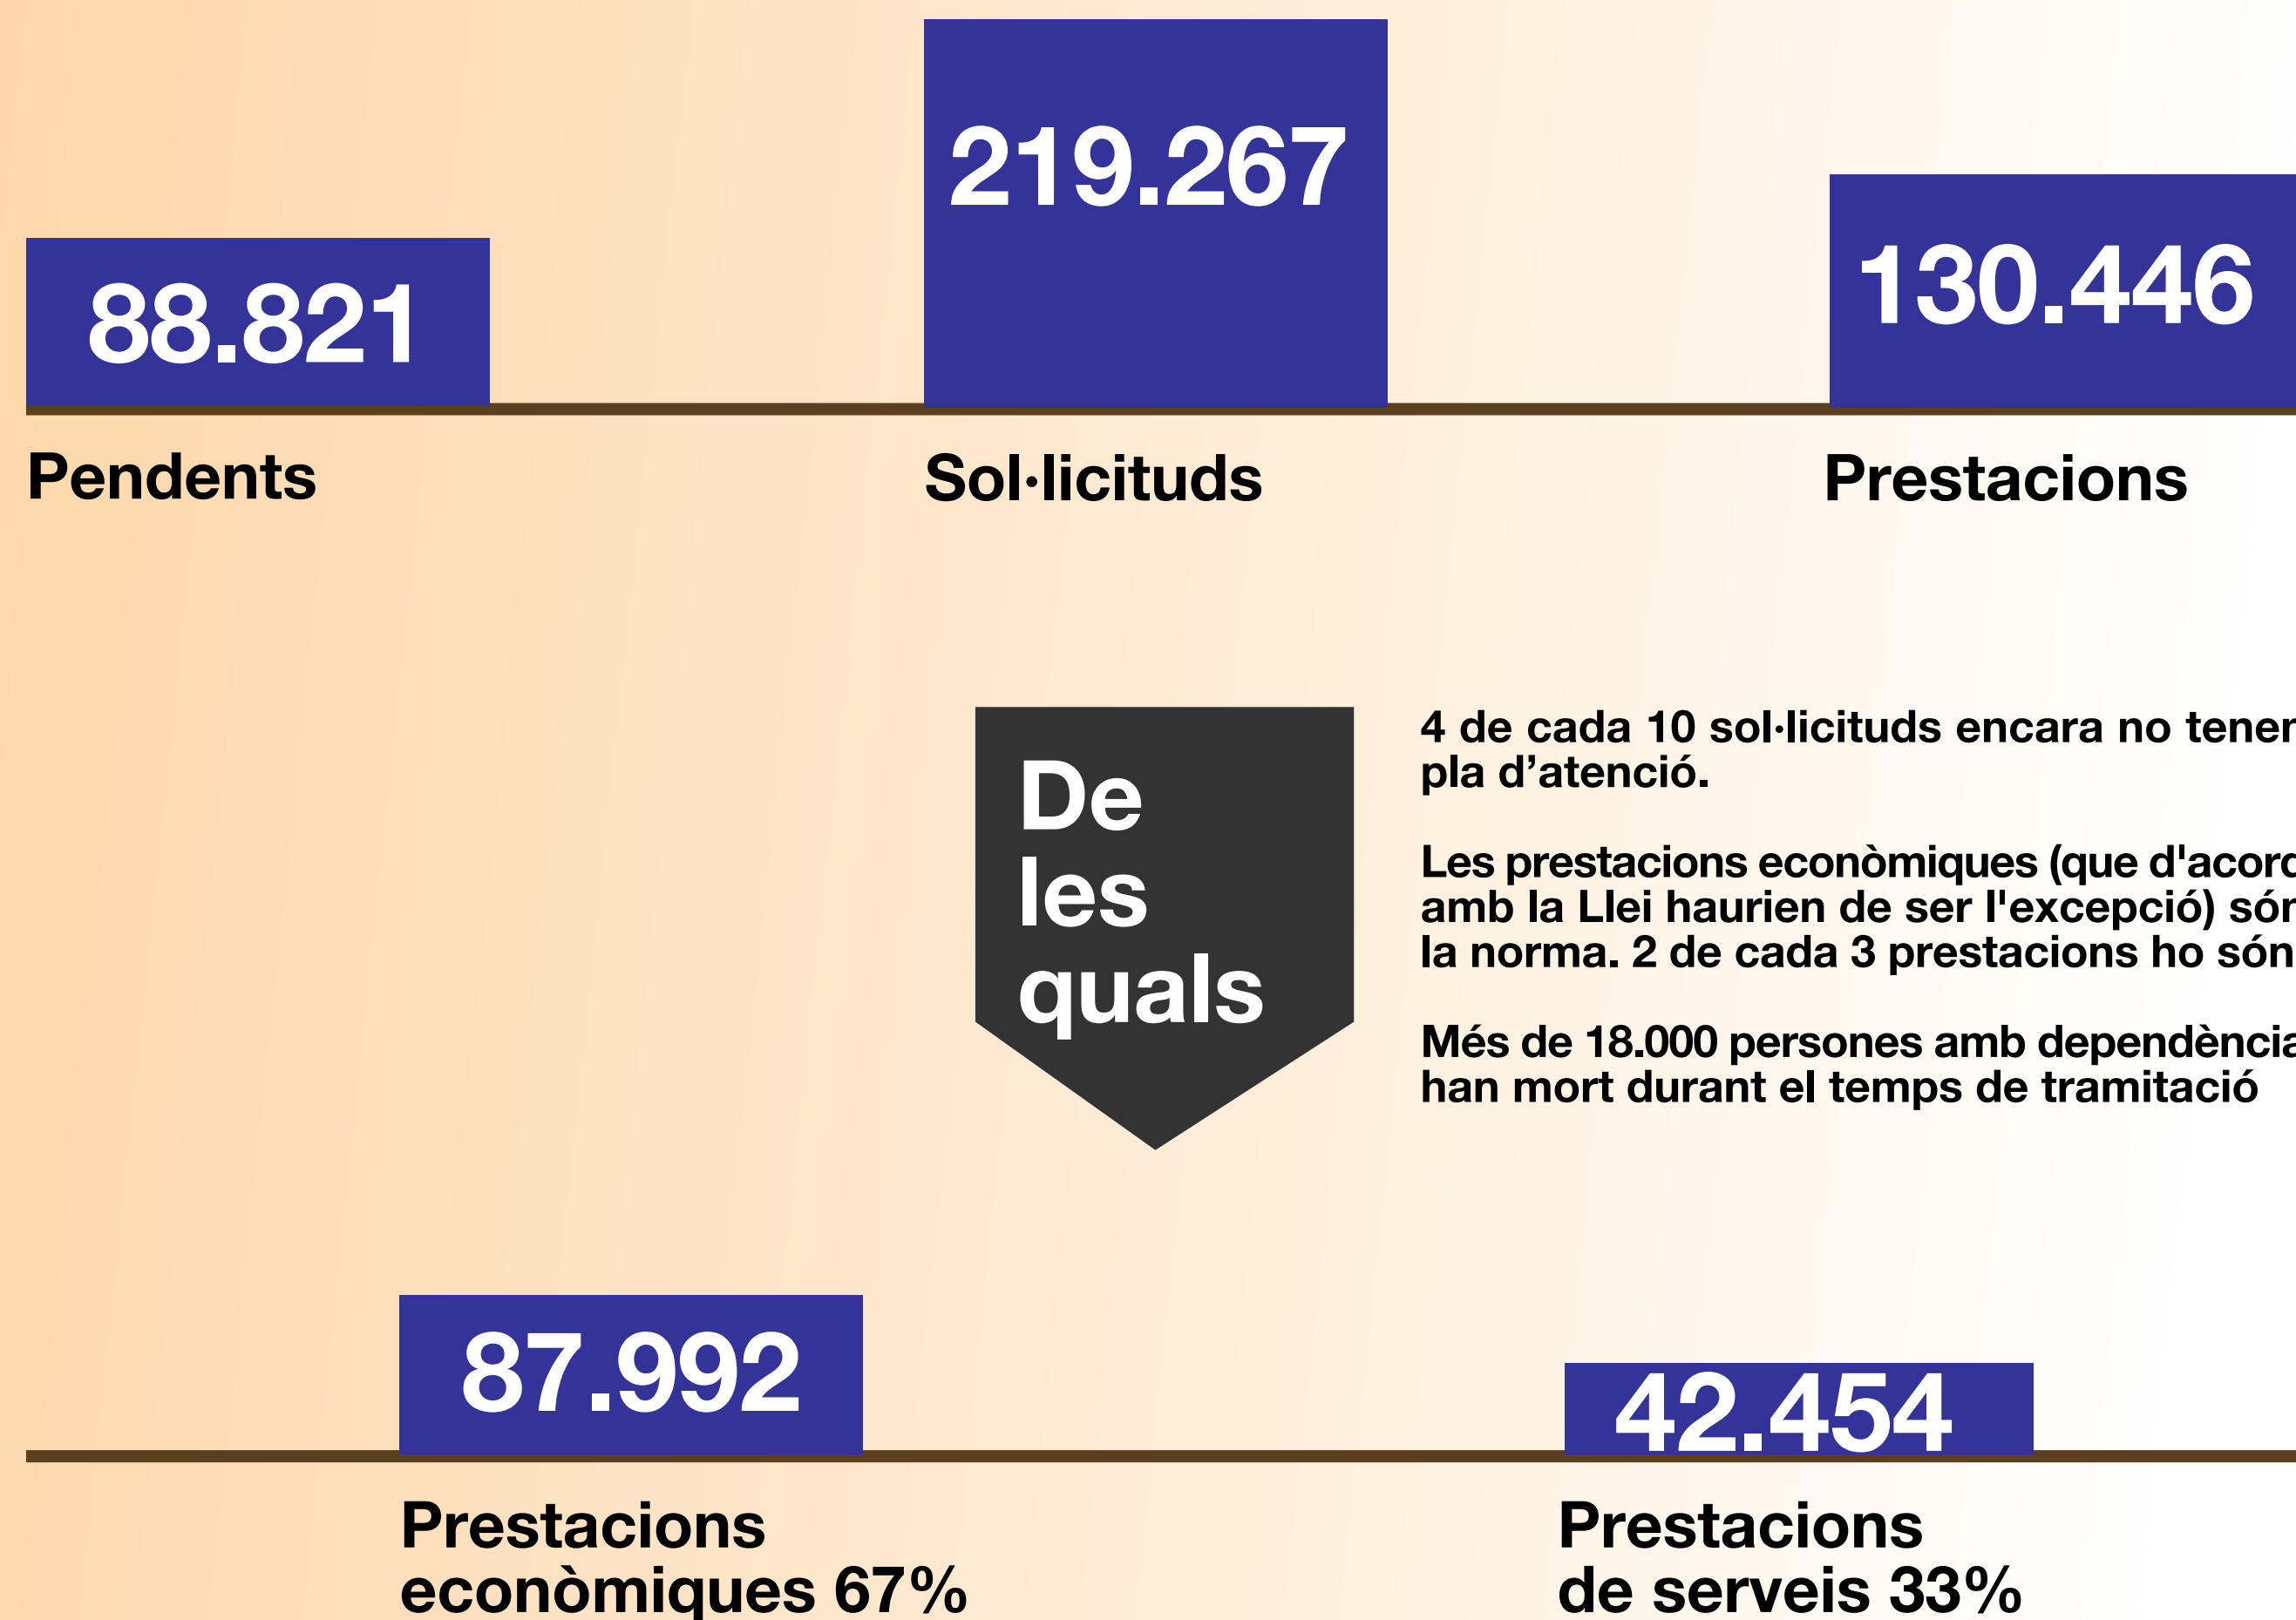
88.821

Pendents

219.267

Sol·licituds

130.446

Prestacions

De les quals

4 de cada 10 sol·licituds encara no tener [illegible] pla d'atenció.

Les prestacions econòmiques (que d'acord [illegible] amb la Llei haurien de ser l'excepció) són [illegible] la norma. 2 de cada 3 prestacions ho són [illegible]

Més de 18.000 persones amb dependència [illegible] han mort durant el temps de tramitació

87.992

Prestacions econòmiques 67%

42.454

Prestacions de serveis 33%